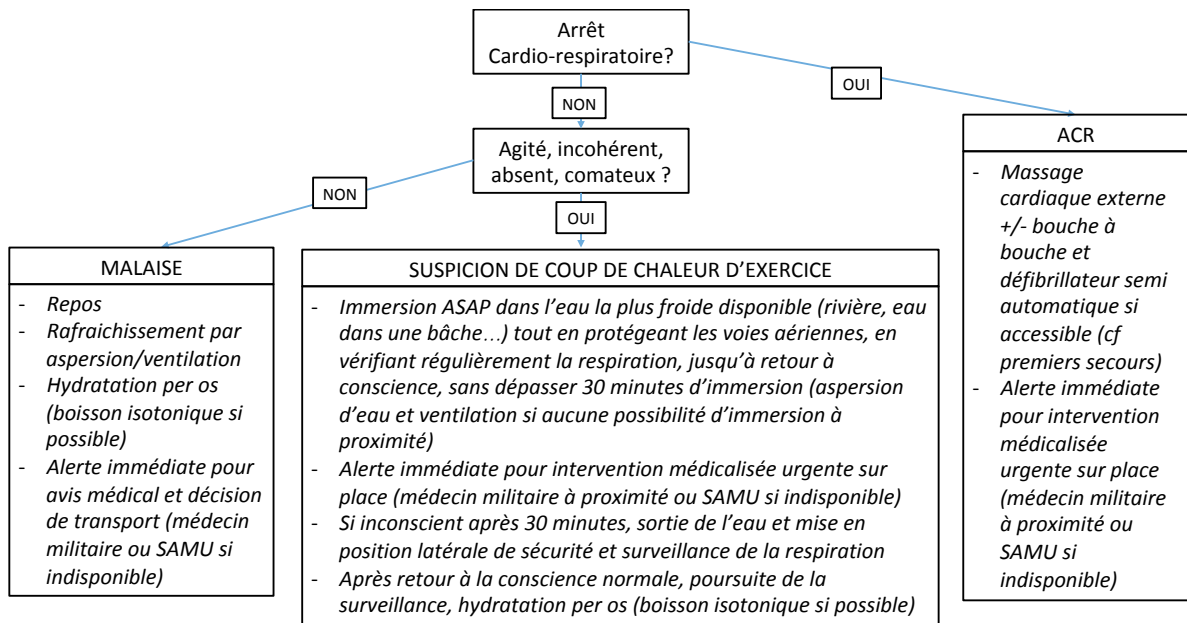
Arrêt
Cardio-respiratoire?

OUI

NON

Agité, incohérent, absent, comateux ?

NON

OUI

MALAISE

- Repos
- Rafraichissement par aspersion/ventilation
- Hydratation per os (boisson isotonique si possible)
- Alerte immédiate pour avis médical et décision de transport (médecin militaire ou SAMU si indisponible)

SUSPICION DE COUP DE CHALEUR D'EXERCICE

- Immersion ASAP dans l'eau la plus froide disponible (rivière, eau dans une bâche…) tout en protégeant les voies aériennes, en vérifiant régulièrement la respiration, jusqu'à retour à conscience, sans dépasser 30 minutes d'immersion (aspersion d'eau et ventilation si aucune possibilité d'immersion à proximité)
- Alerte immédiate pour intervention médicalisée urgente sur place (médecin militaire à proximité ou SAMU si indisponible)
- Si inconscient après 30 minutes, sortie de l'eau et mise en position latérale de sécurité et surveillance de la respiration
- Après retour à la conscience normale, poursuite de la surveillance, hydratation per os (boisson isotonique si possible)

ACR

- Massage cardiaque externe +/- bouche à bouche et défibrillateur semi automatique si accessible (cf premiers secours)
- Alerte immédiate pour intervention médicalisée urgente sur place (médecin militaire à proximité ou SAMU si indisponible)